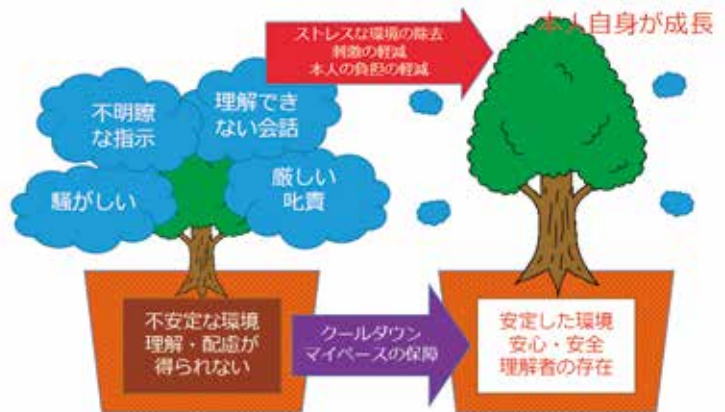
ストレスな環境の除去
刺激の軽減
本人の負担の軽減

本人自身が成長

不明瞭な指示

理解できない会話

騒がしい

厳しい叱責

不安定な環境
理解・配慮が得られない

クールダウン
マイペースの保障

安定した環境
安心・安全
理解者の存在